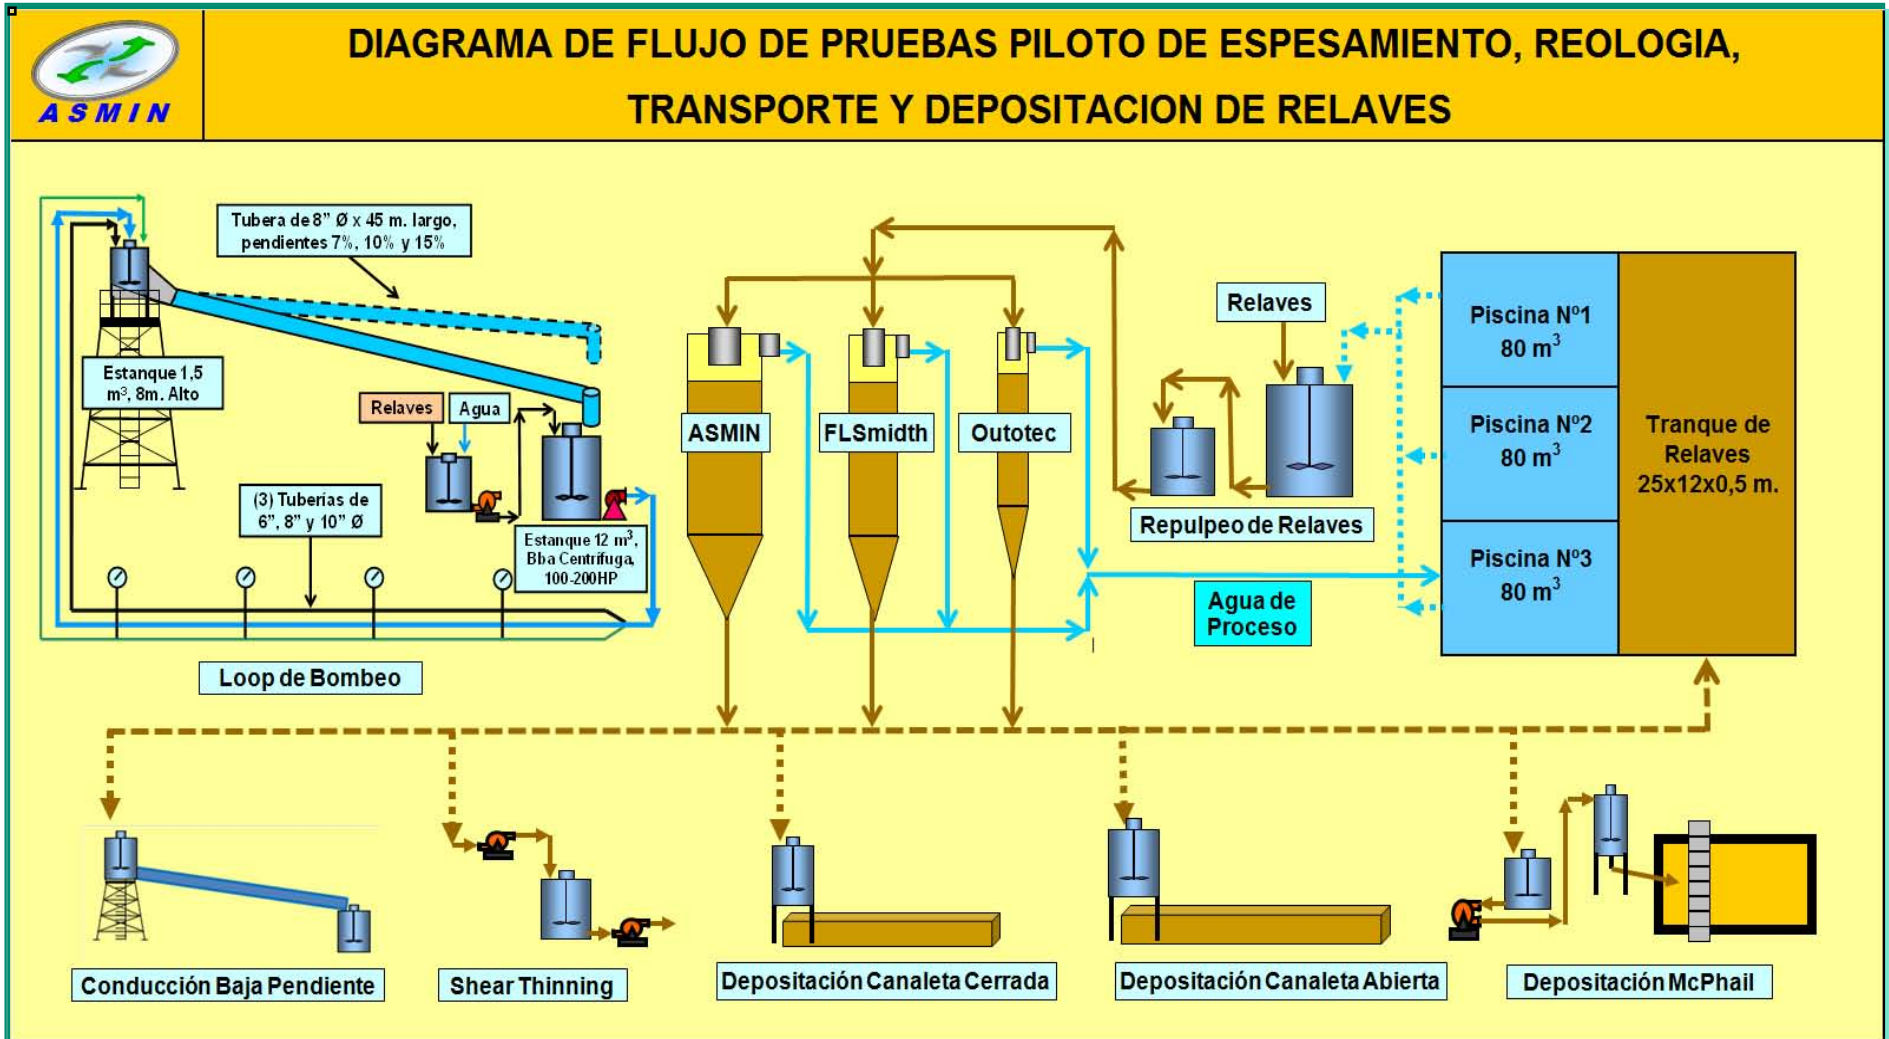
ASMIN

DIAGRAMA DE FLUJO DE PRUEBAS PILOTO DE ESPESAMIENTO, REOLOGIA, TRANSPORTE Y DEPOSITACION DE RELAVES

Tubera de 8" Ø x 45 m. largo, pendientes 7%, 10% y 15%

Estanque 1,5 m$^3$, 8m. Alto

Relaves

Agua

(3) Tuberías de 6", 8" y 10" Ø

Estanque 12 m$^3$, Bba Centrifuga, 100-200HP

Loop de Bombeo

ASMIN

FLSmidth

Outotec

Relaves

Repulpeo de Relaves

Agua de Proceso

Piscina N°1 80 m$^3$

Piscina N°2 80 m$^3$

Piscina N°3 80 m$^3$

Tranque de Relaves 25x12x0,5 m.

Conducción Baja Pendiente

Shear Thinning

Depositación Canaleta Cerrada

Depositación Canaleta Abierta

Depositación McPhail